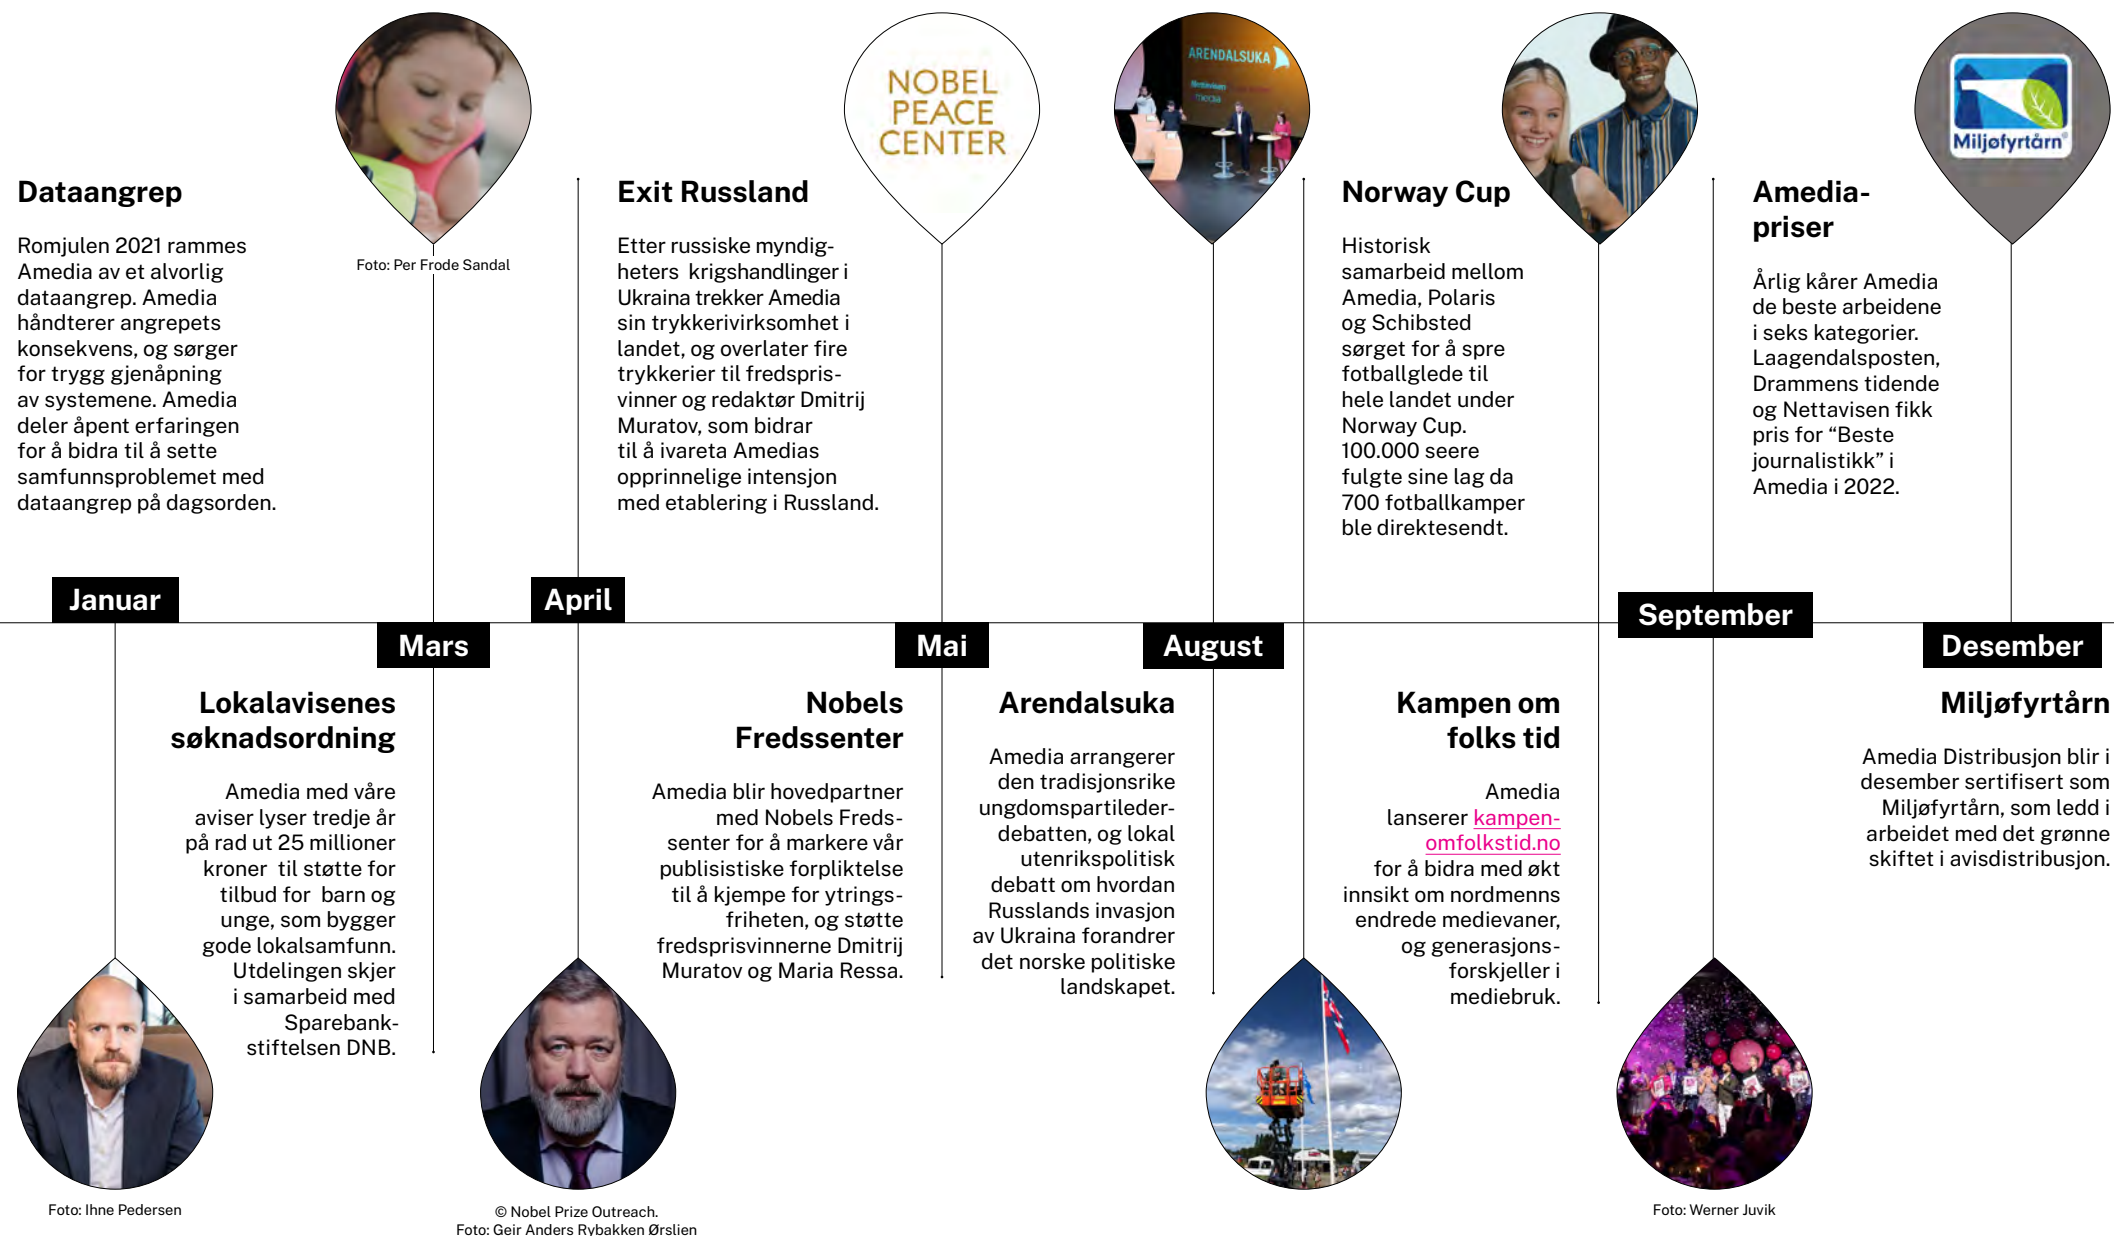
Dataangrep

Romjulen 2021 rammes Amedia av et alvorlig dataangrep. Amedia håndterer angrepets konsekvens, og sørger for trygg gjenåpning av systemene. Amedia deler åpent erfaringen for å bidra til å sette samfunnsproblemet med dataangrep på dagsorden.

Foto: Per Frode Sandal

Exit Russland

Etter russiske myndigheters krigshandlinger i Ukraina trekker Amedia sin trykkerivirksomhet i landet, og overlater fire trykkerier til fredsprisvinner og redaktør Dmitrij Muratov, som bidrar til å ivareta Amedias opprinnelige intensjon med etablering i Russland.

NOBEL PEACE CENTER

ARENDALSUKA

Norway Cup

Historisk samarbeid mellom Amedia, Polaris og Schibsted sørget for å spre fotballglede til hele landet under Norway Cup. 100.000 seere fulgte sine lag da 700 fotballkamper ble direktesendt.

Amedia-priser

Årlig kårer Amedia de beste arbeidene i seks kategorier. Laagendalsposten, Drammens tidende og Nettavisen fikk pris for “Beste journalistikk” i Amedia i 2022.

Miljøfyrtårn

Januar

April

Mars

Mai

August

September

Desember

Lokalavisenes søknadsordning

Amedia med våre aviser lyser tredje år på rad ut 25 millioner kroner til støtte for tilbud for barn og unge, som bygger gode lokalsamfunn. Utdelingen skjer i samarbeid med Sparebankstiftelsen DNB.

Nobels Fredssenter

Amedia blir hovedpartner med Nobels Fredssenter for å markere vår publisistiske forpliktelse til å kjempe for ytringsfriheten, og støtte fredsprisvinnerne Dmitrij Muratov og Maria Ressa.

Arendalsuka

Amedia arrangerer den tradisjonsrike ungdomspartilederdebatten, og lokal utenrikspolitisk debatt om hvordan Russlands invasjon av Ukraina forandrer det norske politiske landskapet.

Kampen om folks tid

Amedia lanserer kampenomfolkstid.no for å bidra med økt innsikt om nordmenns endrede medievaner, og generasjonsforskjeller i mediebruk.

Miljøfyrtårn

Amedia Distribusjon blir i desember sertifisert som Miljøfyrtårn, som ledd i arbeidet med det grønne skiftet i avisdistribusjon.

Foto: Ihne Pedersen

© Nobel Prize Outreach.
Foto: Geir Anders Rybakken Ørslien

Foto: Werner Juvik